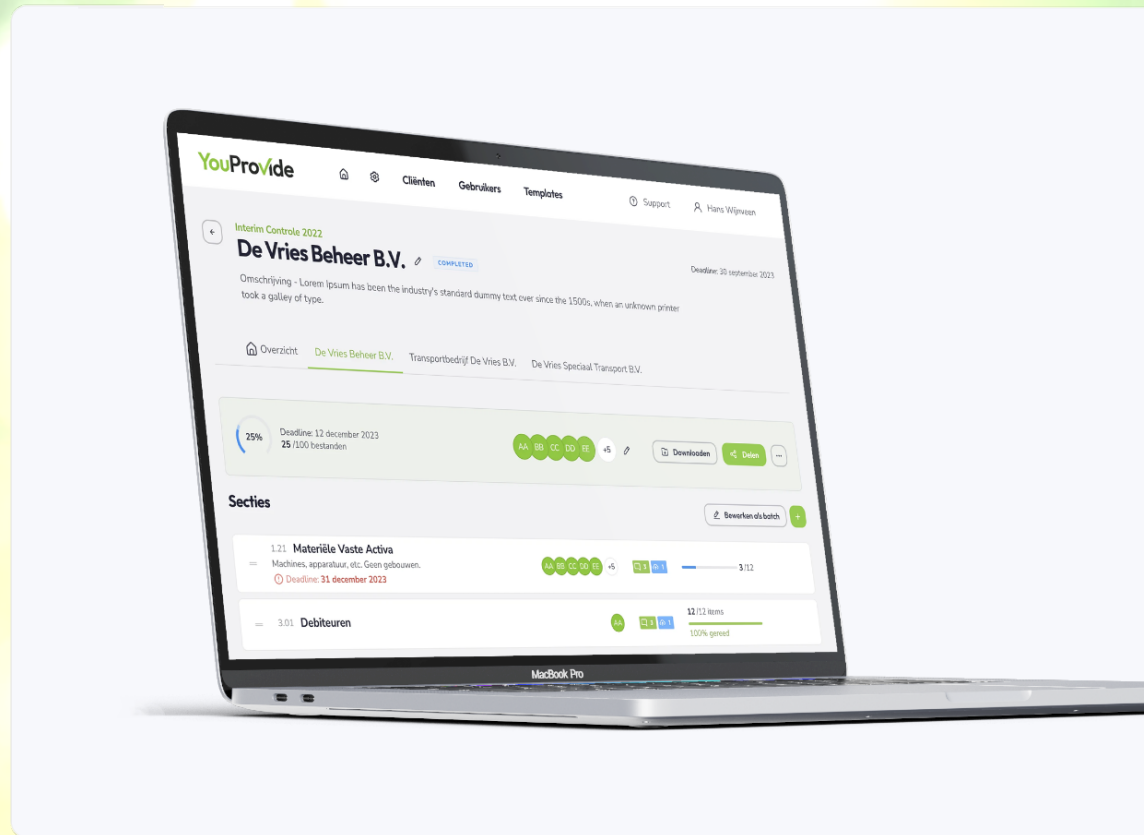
YouProvide

Cliënten Gebruikers Templates

Support Hans Wijnveen

Interim Controle 2022

De Vries Beheer B.V.

COMPLETED

Deadline: 30 september 2023

Omschrijving - Lorem Ipsum has been the industry's standard dummy text ever since the 1500s, when an unknown printer took a galley of type.

Overzicht De Vries Beheer B.V. Transportbedrijf De Vries B.V. De Vries Speciaal Transport B.V.

25%

Deadline: 12 december 2023

25 /100 bestanden

AA BB CC DD EE +5

Downloaden Delen ...

Secties

Bewerken als batch +

1.21 Materiële Vaste Activa

Machines, apparatuur, etc. Geen gebouwen.

Deadline: 31 december 2023

AA BB CC DD EE +5

3 1

3 /12

3.01 Debiteuren

AA

3 1

12 /12 items

100% gereed

MacBook Pro